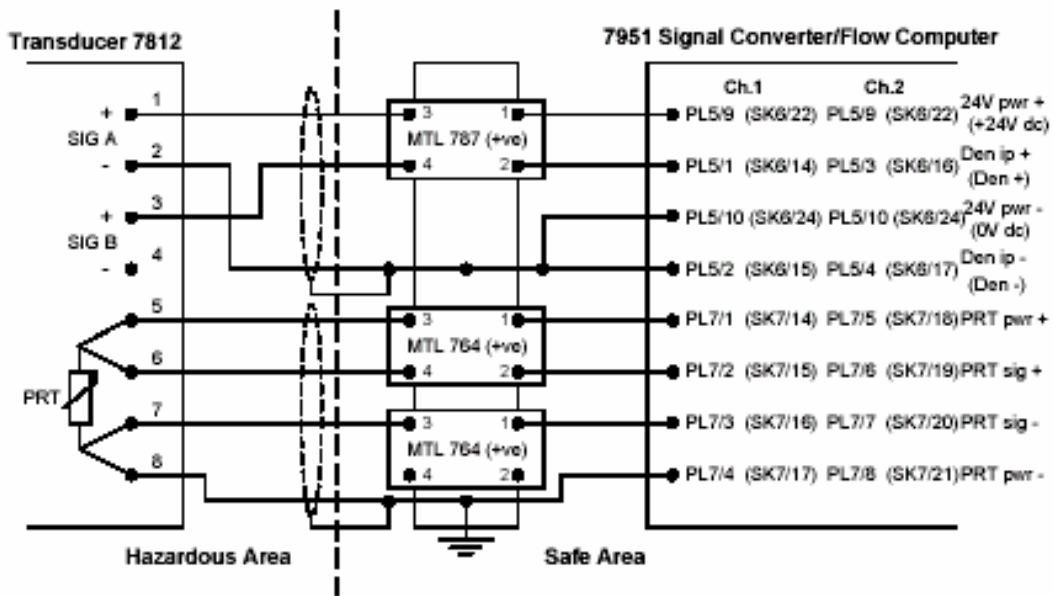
Transducer 7812

7951 Signal Converter/Flow Computer

+ 1
SIG A
- 2
+ 3
SIG B
- 4
5
6
PRT
7
8

3 1
MTL 787 (+ve)
4 2

3 1
MTL 764 (+ve)
4 2

3 1
MTL 764 (+ve)
4 2

| Ch.1 | | Ch.2 | | |
|---|---|---|---|---|
| PL5/9 | (SK6/22) | PL5/9 | (SK6/22) | 24V pwr + (+24V dc) |
| PL5/1 | (SK6/14) | PL5/3 | (SK6/16) | Den ip + (Den +) |
| PL5/10 | (SK6/24) | PL5/10 | (SK6/24) | 24V pwr - (0V dc) |
| PL5/2 | (SK6/15) | PL5/4 | (SK6/17) | Den ip - (Den -) |
| PL7/1 | (SK7/14) | PL7/5 | (SK7/18) | PRT pwr + |
| PL7/2 | (SK7/15) | PL7/6 | (SK7/19) | PRT sig + |
| PL7/3 | (SK7/16) | PL7/7 | (SK7/20) | PRT sig - |
| PL7/4 | (SK7/17) | PL7/8 | (SK7/21) | PRT pwr - |

Hazardous Area

Safe Area